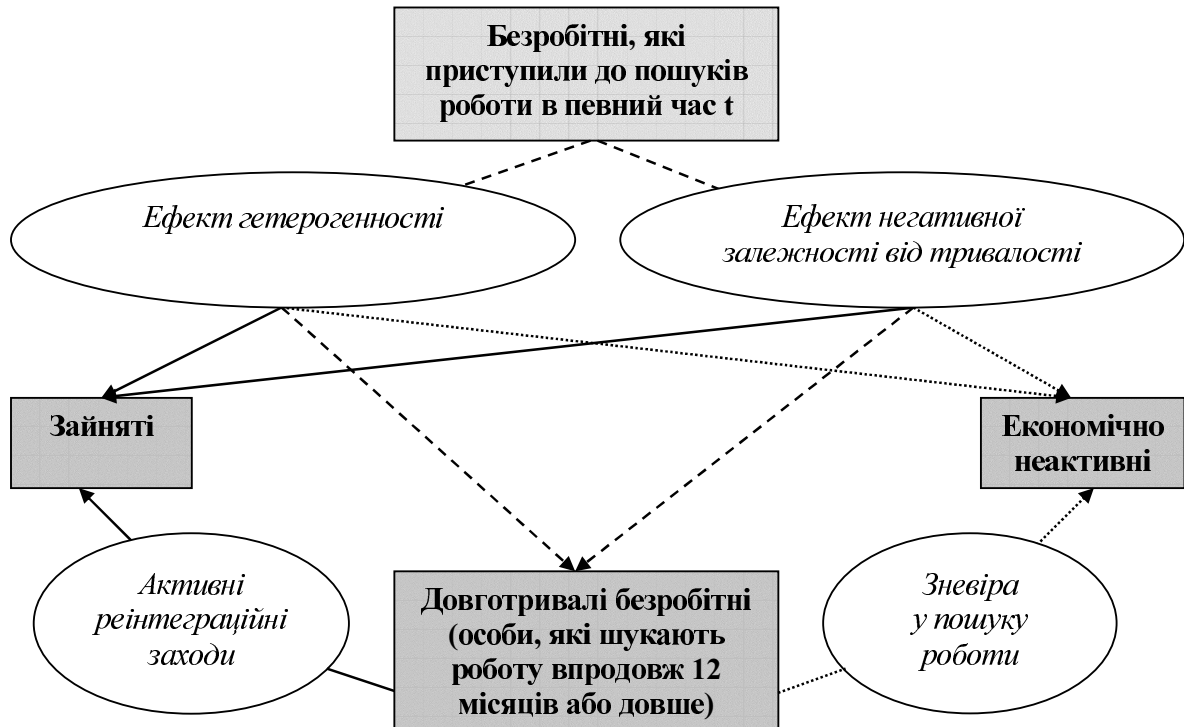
Безробітні, які приступили до пошуків роботи в певний час t

Ефект гетерогенності

Ефект негативної залежності від тривалості

Зайняті

Економічно неактивні

Активні реінтеграційні заходи

Довготривалі безробітні (особи, які шукають роботу впродовж 12 місяців або довше)

Зневіра у пошуку роботи